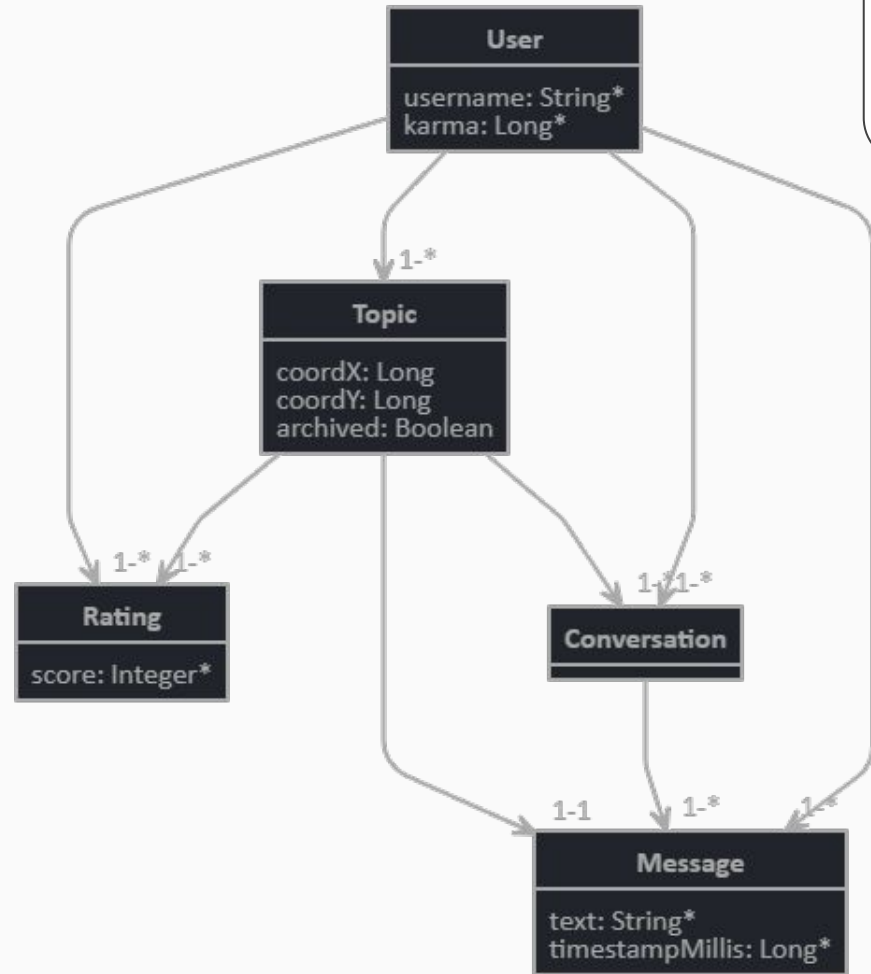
User

username: String*
karma: Long*

1-*

Topic

coordX: Long
coordY: Long
archived: Boolean

1-* 1-*

Rating

score: Integer*

1-* 1-*

Conversation

1-1

1-*

1-*

Message

text: String*
timestampMillis: Long*